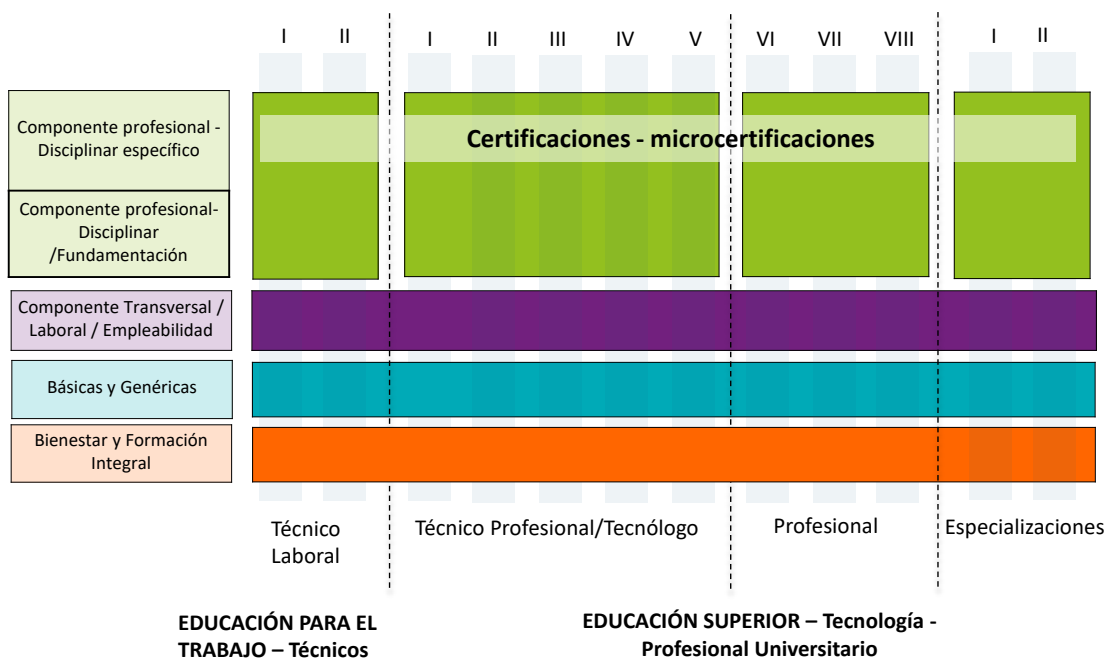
I II I II III IV V VI VII VIII I II

Componente profesional - Disciplinar específico

Componente profesional- Disciplinar /Fundamentación

Certificaciones - microcertificaciones

Componente Transversal / Laboral / Empleabilidad

Básicas y Genéricas

Bienestar y Formación Integral

Técnico Laboral

Técnico Profesional/Tecnólogo

Profesional

Especializaciones

EDUCACIÓN PARA EL TRABAJO – Técnicos

EDUCACIÓN SUPERIOR – Tecnología - Profesional Universitario